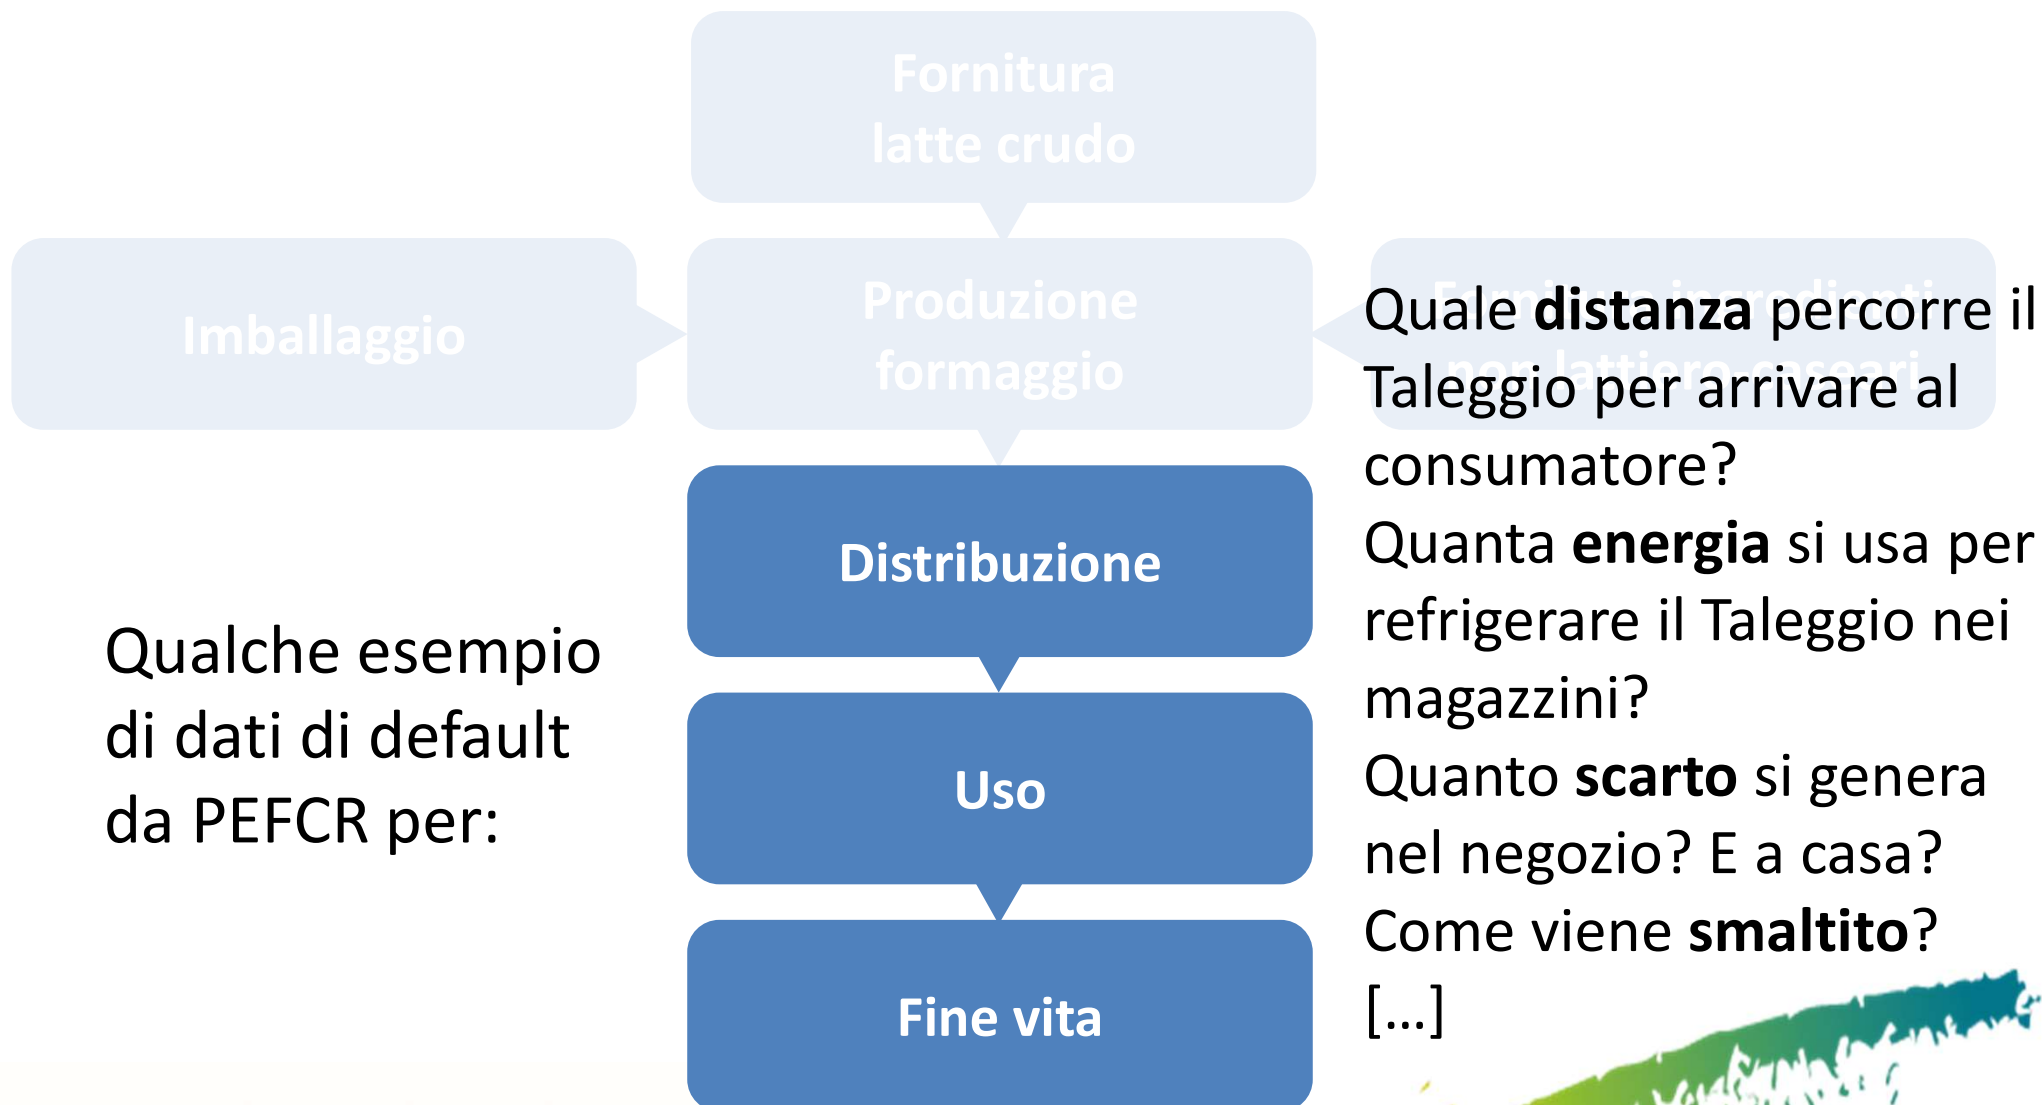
Fornitura latte crudo

Imballaggio

Produzione formaggio

Fornitura ingredienti non lattiero caseari

Distribuzione

Uso

Fine vita

Qualche esempio di dati di default da PEFCR per:

Quale **distanza** percorre il Taleggio per arrivare al consumatore?
Quanta **energia** si usa per refrigerare il Taleggio nei magazzini?
Quanto **scarto** si genera nel negozio? E a casa?
Come viene **smaltito**?
[…]